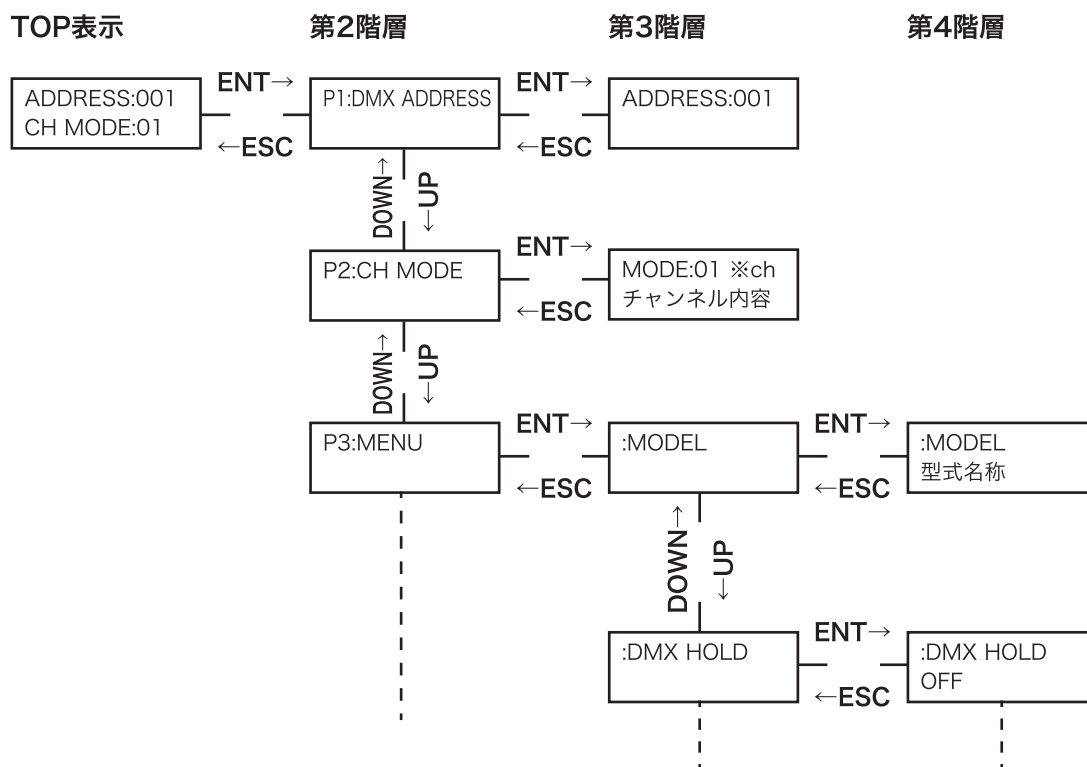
TOP表示

第2階層

第3階層

第4階層

ADDRESS:001
CH MODE:01

ENT→
←ESC

P1:DMX ADDRESS

ENT→
←ESC

ADDRESS:001

DOWN↑
↓UP

P2:CH MODE

ENT→
←ESC

MODE:01 ※ch
チャンネル内容

DOWN↑
↓UP

P3:MENU

ENT→
←ESC

:MODEL

ENT→
←ESC

:MODEL
型式名称

DOWN↑
↓UP

:DMX HOLD

ENT→
←ESC

:DMX HOLD
OFF